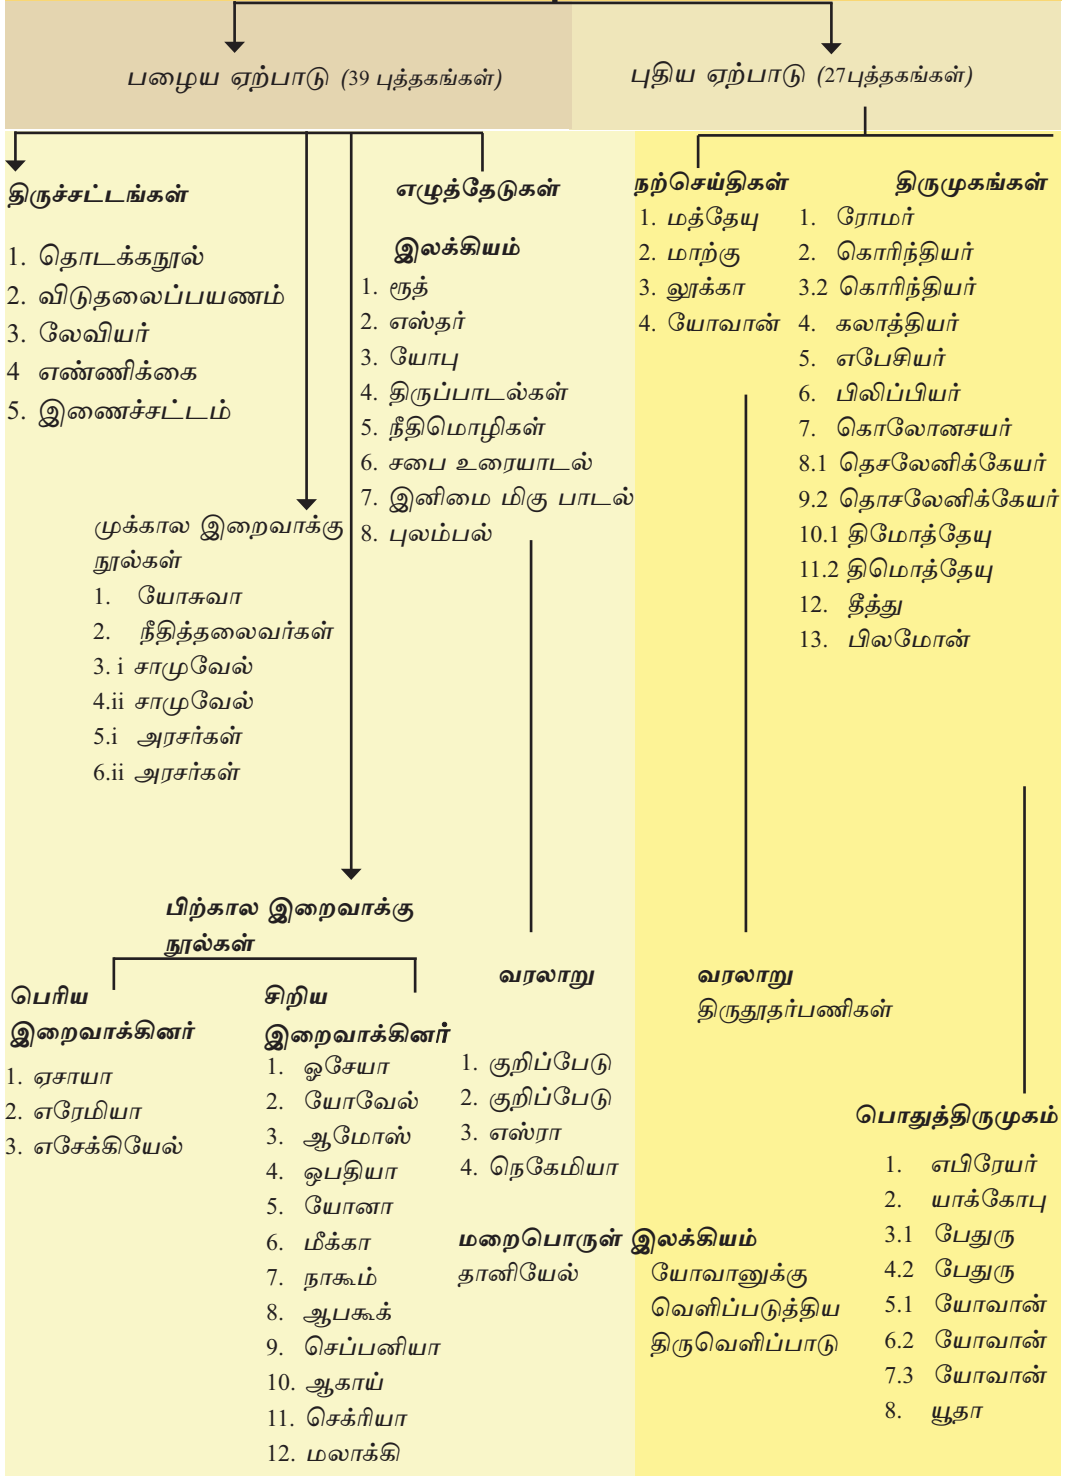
பழைய ஏற்பாடு (39 புத்தகங்கள்)

புதிய ஏற்பாடு (27புத்தகங்கள்)

திருச்சட்டங்கள்

1. தொடக்கநூல்
2. விடுதலைப்பயணம்
3. லேவியர்
4 எண்ணிக்கை
5. இணைச்சட்டம்

எழுத்தேடுகள்

இலக்கியம்
1. ரூத்
2. எஸ்தர்
3. யோபு
4. திருப்பாடல்கள்
5. நீதிமொழிகள்
6. சபை உரையாடல்
7. இனிமை மிகு பாடல்
8. புலம்பல்

முக்கால இறைவாக்கு நூல்கள்
1. யோசுவா
2. நீதித்தலைவர்கள்
3. i சாமுவேல்
4.ii சாமுவேல்
5.i அரசர்கள்
6.ii அரசர்கள்

நற்செய்திகள்
1. மத்தேயு
2. மாற்கு
3. லூக்கா
4. யோவான்

திருமுகங்கள்
1. ரோமர்
2. கொரிந்தியர்
3.2 கொரிந்தியர்
4. கலாத்தியர்
5. எபேசியர்
6. பிலிப்பியர்
7. கொலோனசயர்
8.1 தெசலேனிக்கேயர்
9.2 தொசலேனிக்கேயர்
10.1 திமோத்தேயு
11.2 திமொத்தேயு
12. தீத்து
13. பிலமோன்

பிற்கால இறைவாக்கு நூல்கள்

பெரிய இறைவாக்கினர்
1. ஏசாயா
2. எரேமியா
3. எசேக்கியேல்

சிறிய இறைவாக்கினர்
1. ஒசேயா
2. யோவேல்
3. ஆமோஸ்
4. ஒபதியா
5. யோனா
6. மீக்கா
7. நாகூம்
8. ஆபகூக்
9. செப்பனியா
10. ஆகாய்
11. செக்ரியா
12. மலாக்கி

வரலாறு
1. குறிப்பேடு
2. குறிப்பேடு
3. எஸ்ரா
4. நெகேமியா

மறைபொருள் இலக்கியம்
தானியேல்

வரலாறு
திருதூதர்பணிகள்

யோவானுக்கு வெளிப்படுத்திய திருவெளிப்பாடு

பொதுத்திருமுகம்
1. எபிரேயர்
2. யாக்கோபு
3.1 பேதுரு
4.2 பேதுரு
5.1 யோவான்
6.2 யோவான்
7.3 யோவான்
8. யூதா